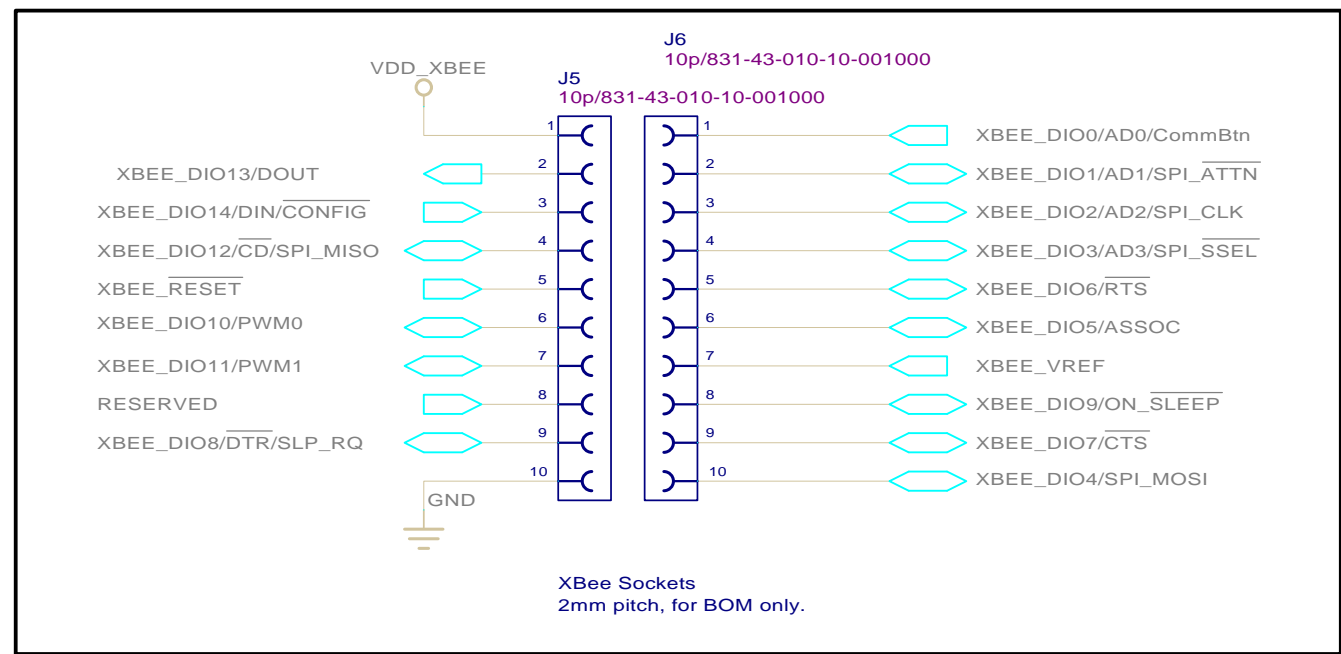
J6
10p/831-43-010-10-001000

VDD_XBEE

J5
10p/831-43-010-10-001000

1
1
XBEE_DIO0/AD0/CommBtn

XBEE_DIO13/DOUT
2
2
XBEE_DIO1/AD1/SPI_$\overline{\text{ATTN}}$

XBEE_DIO14/DIN/$\overline{\text{CONFIG}}$
3
3
XBEE_DIO2/AD2/SPI_CLK

XBEE_DIO12/$\overline{\text{CD}}$/SPI_MISO
4
4
XBEE_DIO3/AD3/SPI_$\overline{\text{SSEL}}$

XBEE_$\overline{\text{RESET}}$
5
5
XBEE_DIO6/$\overline{\text{RTS}}$

XBEE_DIO10/PWM0
6
6
XBEE_DIO5/ASSOC

XBEE_DIO11/PWM1
7
7
XBEE_VREF

RESERVED
8
8
XBEE_DIO9/ON_$\overline{\text{SLEEP}}$

XBEE_DIO8/$\overline{\text{DTR}}$/SLP_RQ
9
9
XBEE_DIO7/$\overline{\text{CTS}}$

10
10
XBEE_DIO4/SPI_MOSI

GND

XBee Sockets
2mm pitch, for BOM only.